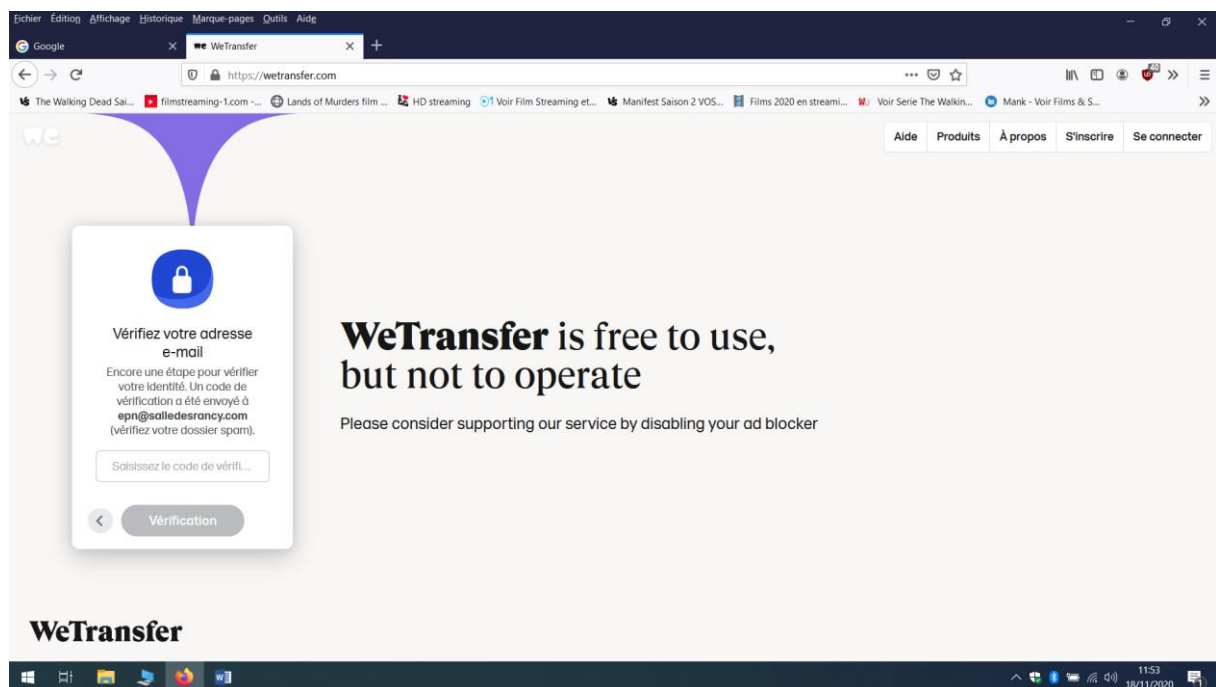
Fichier Édition Affichage Historique Marque-pages Outils Aide

Google
WeTransfer
https://wetransfer.com

The Walking Dead Sai... filmstreaming-1.com -... Lands of Murders film ... HD streaming Voir Film Streaming et... Manifest Saison 2 VOS... Films 2020 en streami... Voir Serie The Walkin... Mank - Voir Films & S...

Aide Produits À propos S'inscrire Se connecter

Vérifiez votre adresse e-mail

Encore une étape pour vérifier votre identité. Un code de vérification a été envoyé à **epn@salledesrancy.com** (vérifiez votre dossier spam).

Saisissez le code de vérifi...

Vérification

**WeTransfer** is free to use, but not to operate

Please consider supporting our service by disabling your ad blocker

WeTransfer

11:53
18/11/2020